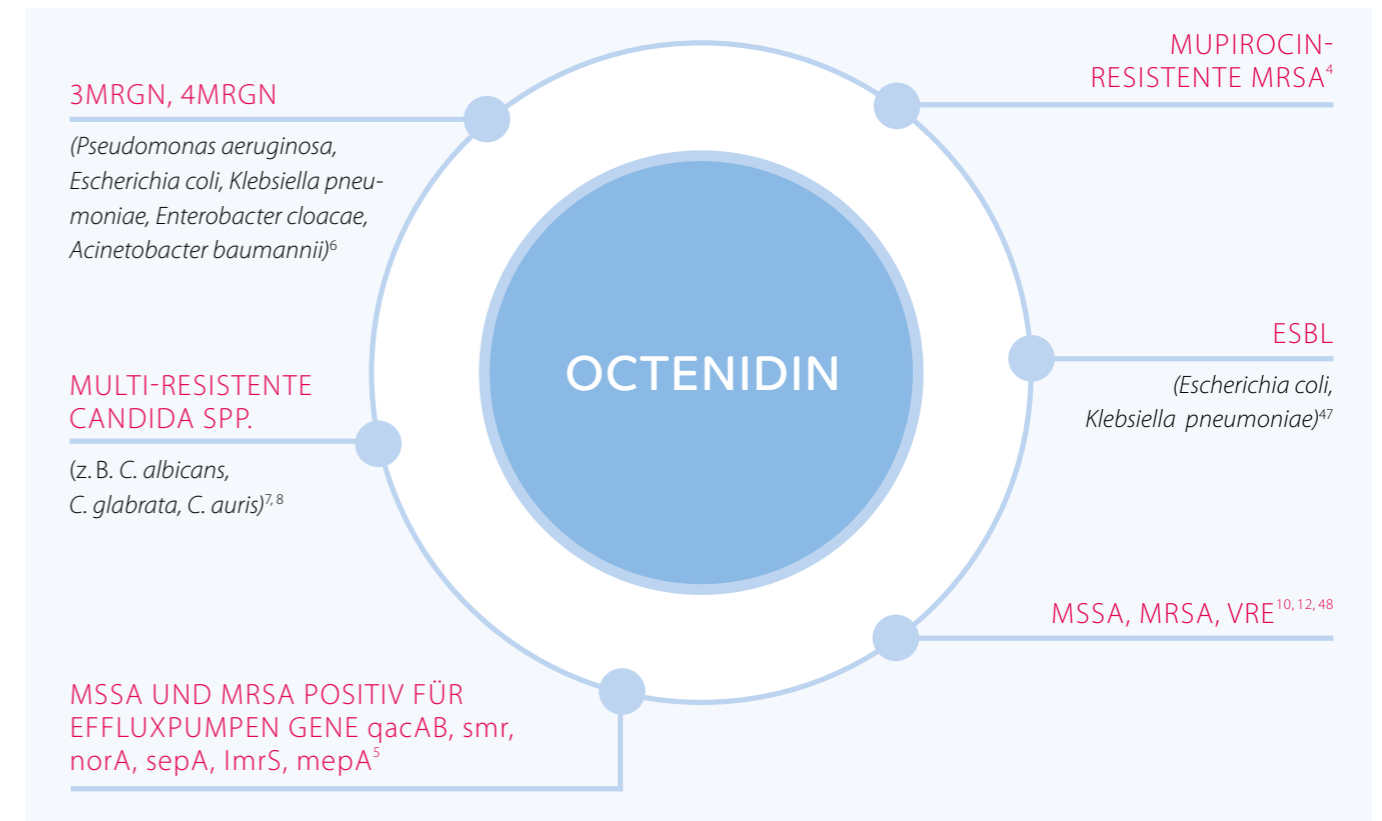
3MRGN, 4MRGN

(Pseudomonas aeruginosa, Escherichia coli, Klebsiella pneumoniae, Enterobacter cloacae, Acinetobacter baumannii)$^{6}$

MUPIROCIN-RESISTENTE MRSA$^{4}$

OCTENIDIN

ESBL

(Escherichia coli, Klebsiella pneumoniae)$^{47}$

MULTI-RESISTENTE CANDIDA SPP.

(z. B. C. albicans, C. glabrata, C. auris)$^{7, 8}$

MSSA, MRSA, VRE$^{10, 12, 48}$

MSSA UND MRSA POSITIV FÜR EFFLUXPUMPEN GENE qacAB, smr, norA, sepA, ImrS, mepA$^{5}$